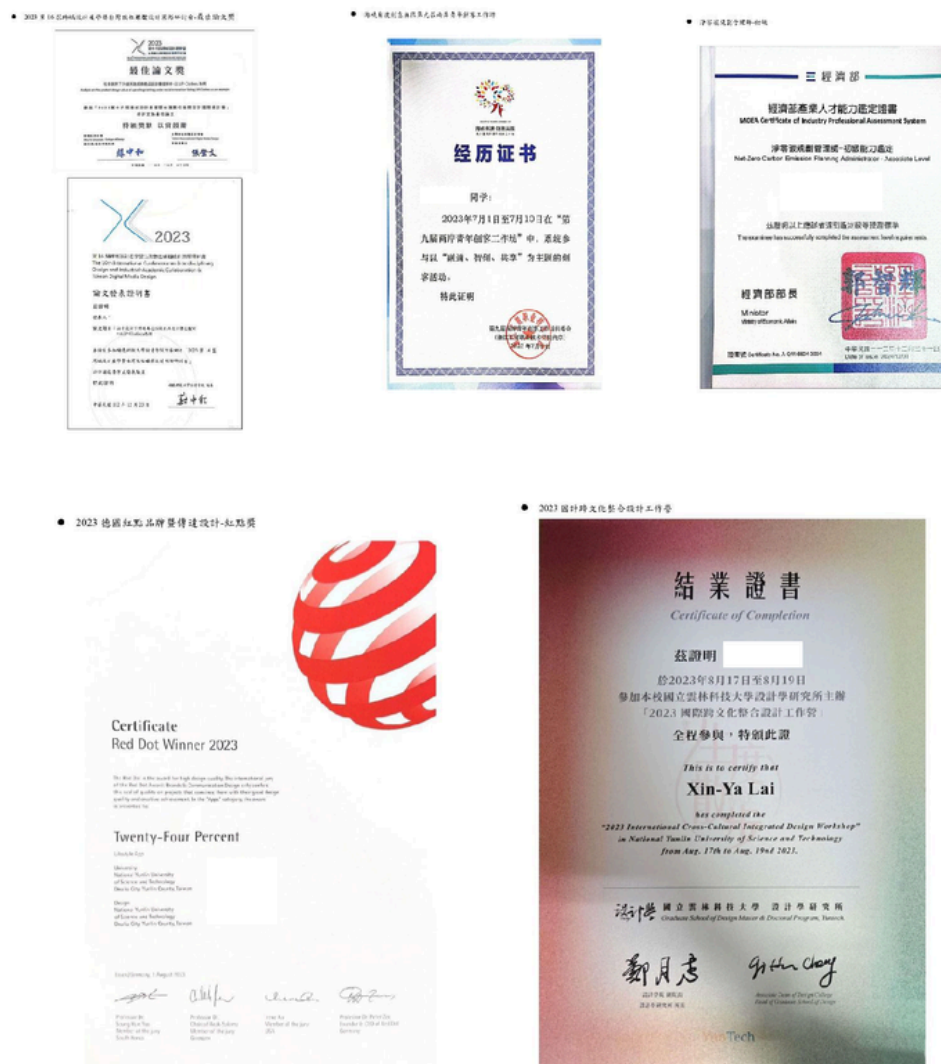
2023 第16屆跨域設計產學國際研討會-最佳論文獎

2023

最佳論文獎

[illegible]

特頒獎狀 以資鼓勵

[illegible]

2023

The 16th International Conference on Interdisciplinary Design and Industrial Academic Collaboration & Taiwan Digital Media Design

論文發表證明書

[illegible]

海峽兩岸創客經歷證書-青年創客工作坊

经历证书

同学：

2023年7月1日至7月10日在"第九届两岸青年创客工作坊"中，某校参与以"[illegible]、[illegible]、共享"为主题的创客活动。

特此证明

淨零碳規劃管理師-初級

經濟部

經濟部產業人才能力鑑定證書

IPAS Certificate of Industry Professional Assessment System

淨零碳規劃管理師-初級能力鑑定

Net-Zero Carbon Emission Planning Administrator - Associate Level

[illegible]

經濟部部長

Minister

2023 德國紅點品牌暨傳達設計-紅點獎

Certificate
Red Dot Winner 2023

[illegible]

Twenty-Four Percent

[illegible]

2023 國際跨文化整合設計工作營

結業證書

Certificate of Completion

茲證明

於2023年8月17日至8月19日

參加本校國立雲林科技大學設計學研究所主辦

「2023 國際跨文化整合設計工作營」

全程參與，特頒此證

This is to certify that

Xin-Ya Lai

has completed the

"2023 International Cross-Cultural Integrated Design Workshop"

in National Yunlin University of Science and Technology

from Aug. 17th to Aug. 19nd 2023.

國立雲林科技大學 設計學研究所

Graduate School of Design Master & Doctoral Program, Yuntech

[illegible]